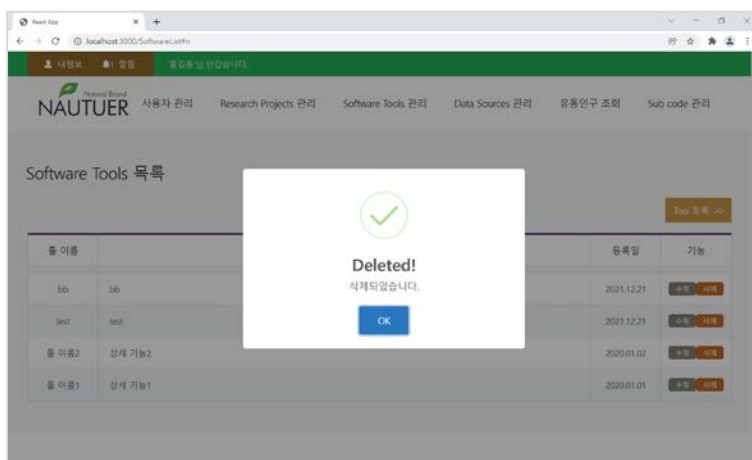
React App

localhost:3000/SoftwareListPn

내정보 알림 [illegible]님 안녕하세요.

Natural Brand
NAUTUER 사용자 관리 Research Projects 관리 Software Tools 관리 Data Sources 관리 유동연구 조회 Sub code 관리

Software Tools 목록

Tool 등록

| 툴 이름 | | 등록일 | 기능 |
|---|---|---|---|
| bb | bb | 2021.12.21 | 수정 삭제 |
| test | test | 2021.12.21 | 수정 삭제 |
| 툴 이름2 | 상세 기능2 | 2020.01.02 | 수정 삭제 |
| 툴 이름1 | 상세 기능1 | 2020.01.01 | 수정 삭제 |

Deleted!
삭제되었습니다.
OK